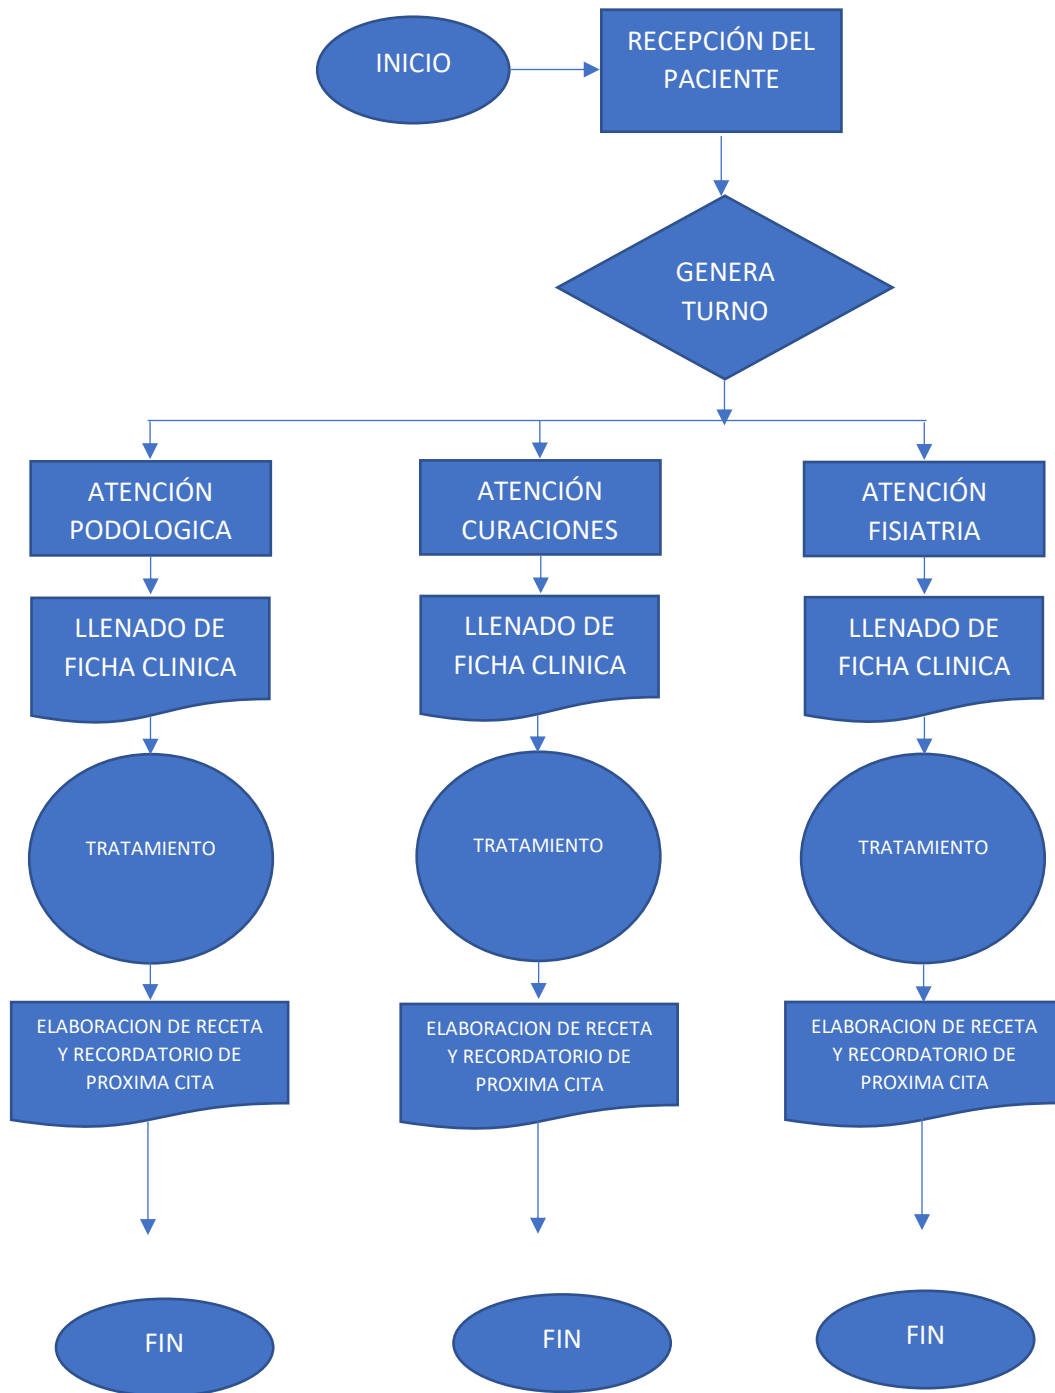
INICIO

RECEPCIÓN DEL PACIENTE

GENERA TURNO

ATENCIÓN PODOLOGICA

LLENADO DE FICHA CLINICA

TRATAMIENTO

ELABORACION DE RECETA Y RECORDATORIO DE PROXIMA CITA

FIN

ATENCIÓN CURACIONES

LLENADO DE FICHA CLINICA

TRATAMIENTO

ELABORACION DE RECETA Y RECORDATORIO DE PROXIMA CITA

FIN

ATENCIÓN FISIATRIA

LLENADO DE FICHA CLINICA

TRATAMIENTO

ELABORACION DE RECETA Y RECORDATORIO DE PROXIMA CITA

FIN